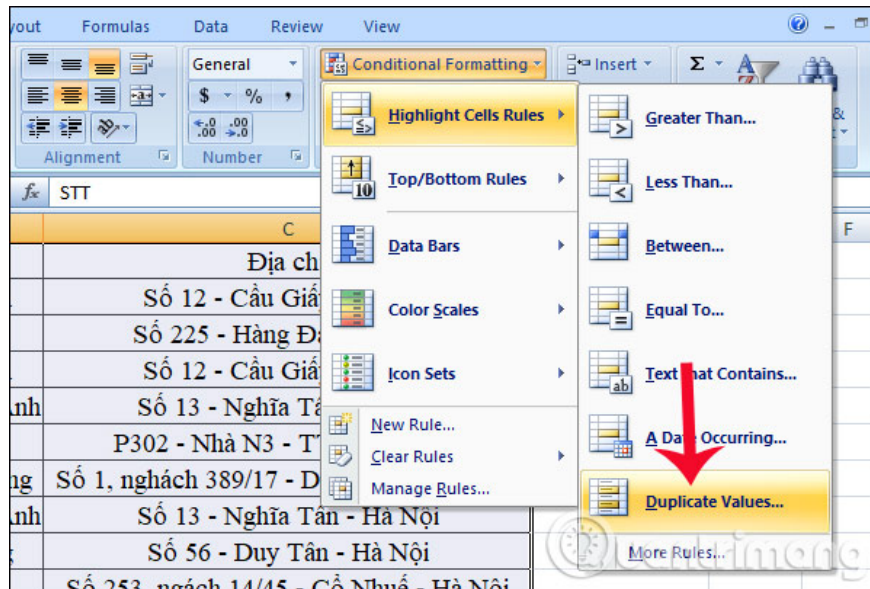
yout Formulas Data Review View

General

$ - % ,

Alignment Number

Conditional Formatting

Insert

Σ

fx STT

C F

Địa ch

Số 12 - Cầu Giấ

Số 225 - Hàng Đ

Số 12 - Cầu Giấ

anh Số 13 - Nghĩa T

P302 - Nhà N3 - T

ng Số 1, nghách 389/17 - D

anh Số 13 - Nghĩa Tân - Hà Nội

Số 56 - Duy Tân - Hà Nội

Số 253, ngách 14/45 - Cổ Nhuế - Hà Nội

Highlight Cells Rules

Top/Bottom Rules

Data Bars

Color Scales

Icon Sets

New Rule...

Clear Rules

Manage Rules...

Greater Than...

Less Than...

Between...

Equal To...

Text that Contains...

A Date Occurring...

Duplicate Values...

More Rules...

Quantrimang